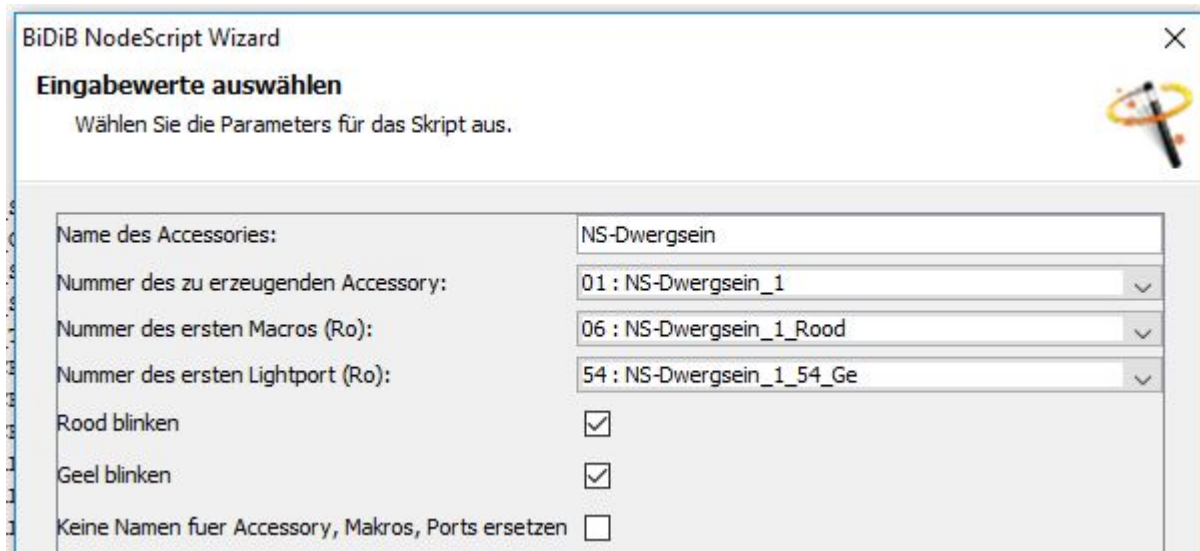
BiDiB NodeScript Wizard

×

Eingabewerte auswählen

Wählen Sie die Parameters für das Skript aus.

| | |
|---|---|
| Name des Accessories: | NS-Dwergsein |
| Nummer des zu erzeugenden Accessory: | 01 : NS-Dwergsein_1 |
| Nummer des ersten Macros (Ro): | 06 : NS-Dwergsein_1_Rood |
| Nummer des ersten Lightport (Ro): | 54 : NS-Dwergsein_1_54_Ge |
| Rood blinken | ☑ |
| Geel blinken | ☑ |
| Keine Namen fuer Accessory, Makros, Ports ersetzen | ☐ |